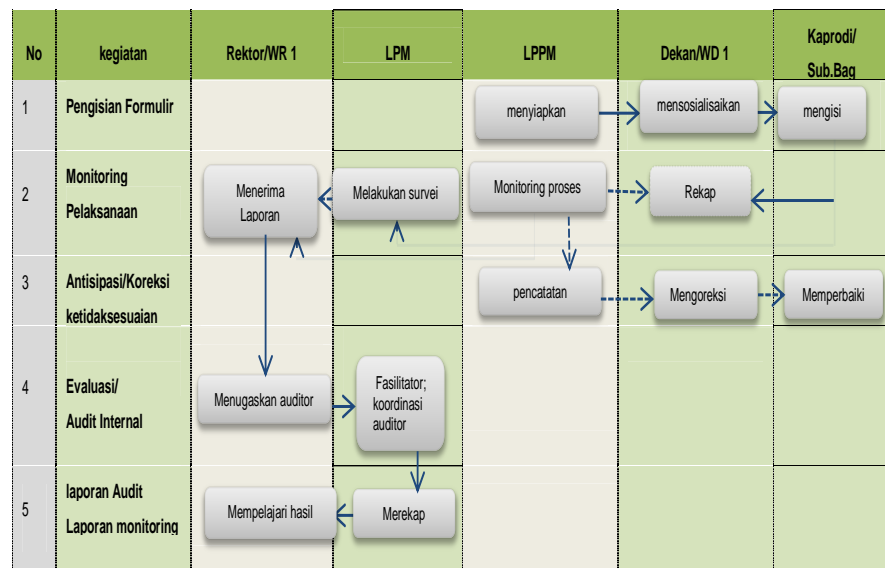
| No | kegiatan | Rektor/WR 1 | LPM | LPPM | Dekan/WD 1 | Kaprodi/ Sub.Bag |
|---|---|---|---|---|---|---|
| 1 | Pengisian Formulir | | | menyiapkan | mensosialisaikan | mengisi |
| 2 | Monitoring Pelaksanaan | Menerima Laporan | Melakukan survei | Monitoring proses | Rekap | |
| 3 | Antisipasi/Koreksi ketidaksesuaian | | | pencatatan | Mengoreksi | Memperbaiki |
| 4 | Evaluasi/ Audit Internal | Menugaskan auditor | Fasilitator; koordinasi auditor | | | |
| 5 | laporan Audit Laporan monitoring | Mempelajari hasil | Merekap | | | |